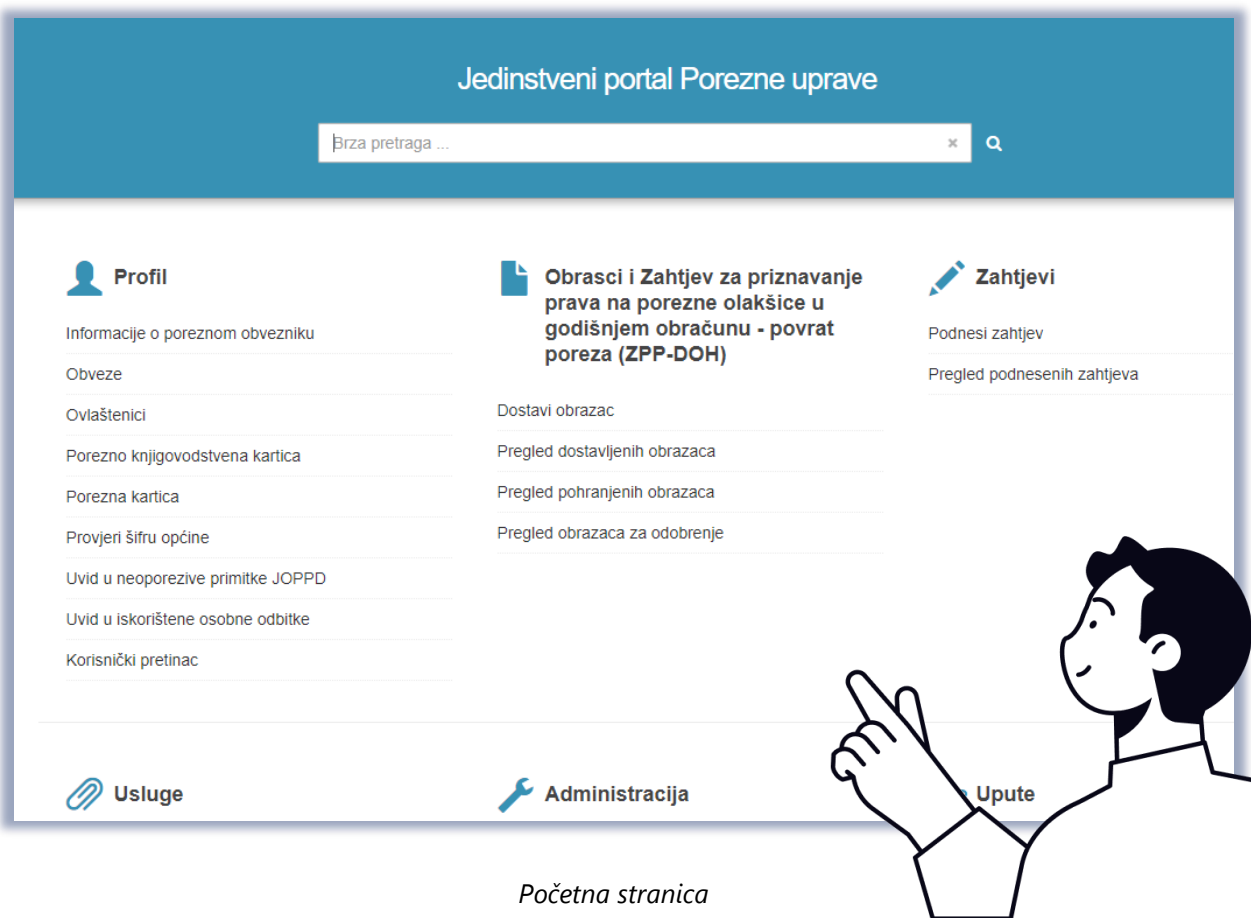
Jedinstveni portal Porezne uprave

Brza pretraga ...

×

Profil

Informacije o poreznom obvezniku

Obveze

Ovlaštenici

Porezno knjigovodstvena kartica

Porezna kartica

Provjeri šifru općine

Uvid u neoporezive primitke JOPPD

Uvid u iskorištene osobne odbitke

Korisnički pretinac

Obrasci i Zahtjev za priznavanje prava na porezne olakšice u godišnjem obračunu - povrat poreza (ZPP-DOH)

Dostavi obrazac

Pregled dostavljenih obrazaca

Pregled pohranjenih obrazaca

Pregled obrazaca za odobrenje

Zahtjevi

Podnesi zahtjev

Pregled podnesenih zahtjeva

Usluge

Administracija

Upute

Početna stranica